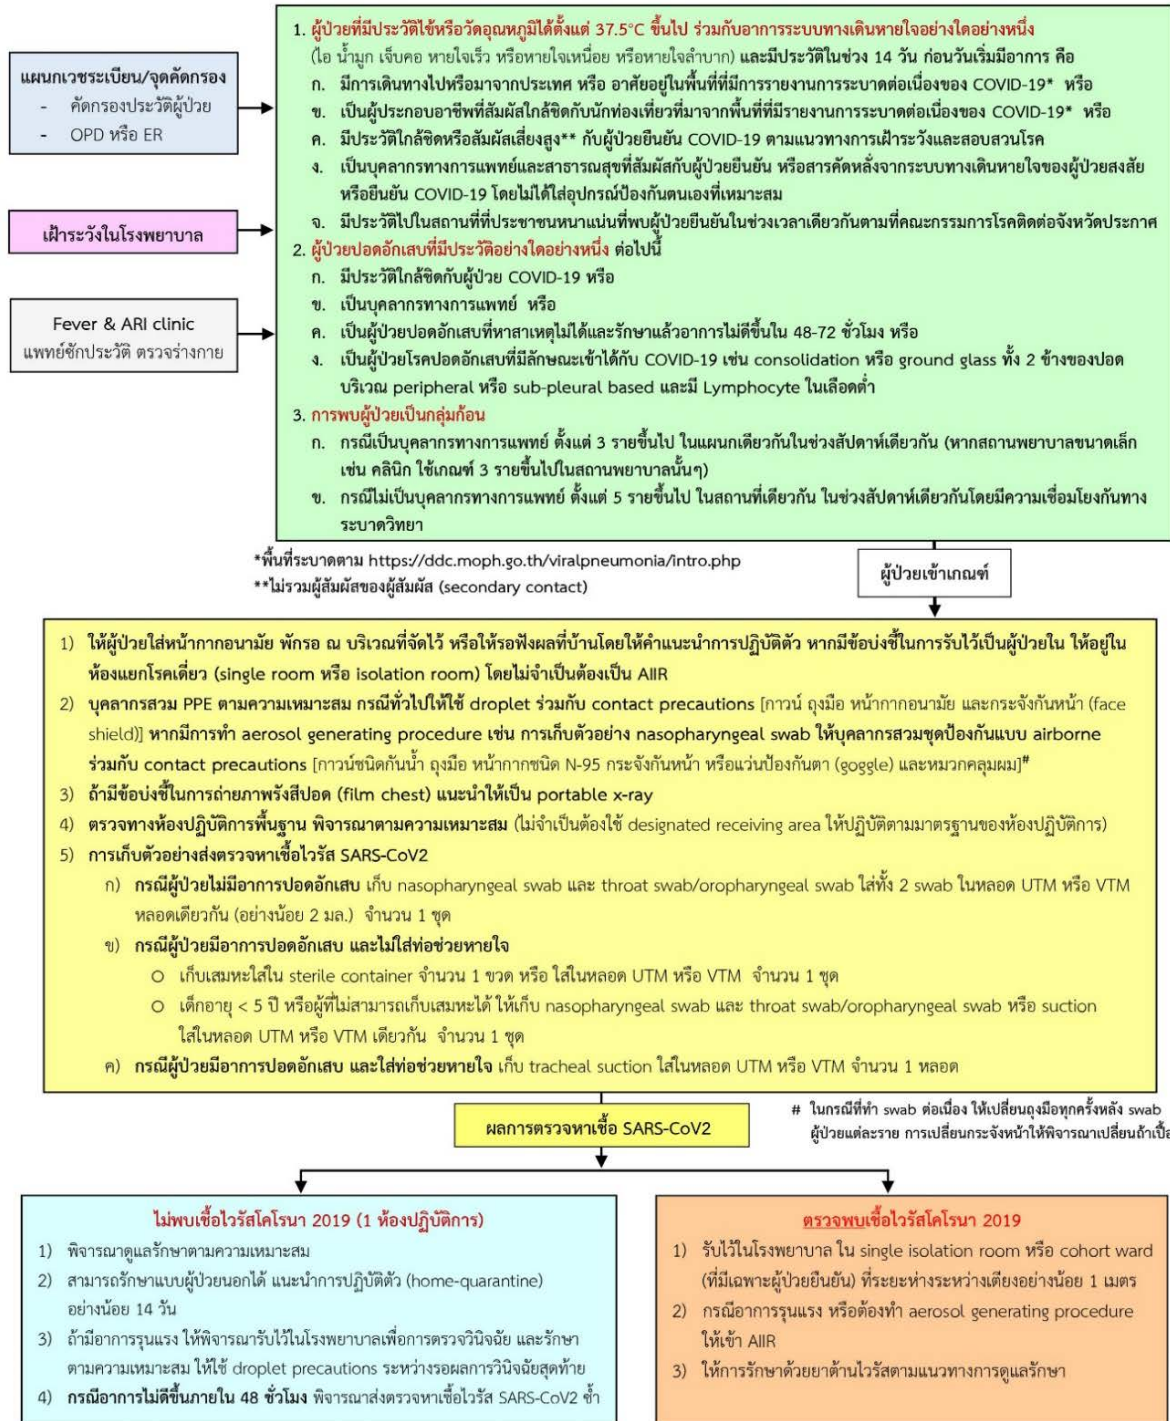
แผนกเวชระเบียน/จุดคัดกรอง
- คัดกรองประวัติผู้ป่วย
- OPD หรือ ER

เฝ้าระวังในโรงพยาบาล

Fever & ARI clinic
แพทย์ซักประวัติ ตรวจร่างกาย

1. ผู้ป่วยที่มีประวัติไข้หรือวัดอุณหภูมิได้ตั้งแต่ 37.5°C ขึ้นไป ร่วมกับอาการระบบทางเดินหายใจอย่างใดอย่างหนึ่ง (ไอ น้ำมูก เจ็บคอ หายใจเร็ว หรือหายใจเหนื่อย หรือหายใจลำบาก) และมีประวัติในช่วง 14 วัน ก่อนวันเริ่มมีอาการ คือ
ก. มีการเดินทางไปหรือมาจากประเทศ หรือ อาศัยอยู่ในพื้นที่ที่มีการรายงานการระบาดต่อเนื่องของ COVID-19* หรือ
ข. เป็นผู้ประกอบอาชีพที่สัมผัสใกล้ชิดกับนักท่องเที่ยวที่มาจากพื้นที่ที่มีรายงานการระบาดต่อเนื่องของ COVID-19* หรือ
ค. มีประวัติใกล้ชิดหรือสัมผัสเสี่ยงสูง** กับผู้ป่วยยืนยัน COVID-19 ตามแนวทางการเฝ้าระวังและสอบสวนโรค
ง. เป็นบุคลากรทางการแพทย์และสาธารณสุขที่สัมผัสกับผู้ป่วยยืนยัน หรือสารคัดหลั่งจากระบบทางเดินหายใจของผู้ป่วยสงสัยหรือยืนยัน COVID-19 โดยไม่ได้ใส่อุปกรณ์ป้องกันตนเองที่เหมาะสม
จ. มีประวัติไปในสถานที่ที่ประชาชนหนาแน่นที่พบผู้ป่วยยืนยันในช่วงเวลาเดียวกันตามที่คณะกรรมการโรคติดต่อจังหวัดประกาศ
2. ผู้ป่วยปอดอักเสบที่มีประวัติอย่างใดอย่างหนึ่ง ต่อไปนี้
ก. มีประวัติใกล้ชิดกับผู้ป่วย COVID-19 หรือ
ข. เป็นบุคลากรทางการแพทย์ หรือ
ค. เป็นผู้ป่วยปอดอักเสบที่หาสาเหตุไม่ได้และรักษาแล้วอาการไม่ดีขึ้นใน 48-72 ชั่วโมง หรือ
ง. เป็นผู้ป่วยโรคปอดอักเสบที่มีลักษณะเข้าได้กับ COVID-19 เช่น consolidation หรือ ground glass ทั้ง 2 ข้างของปอด บริเวณ peripheral หรือ sub-pleural based และมี Lymphocyte ในเลือดต่ำ
3. การพบผู้ป่วยเป็นกลุ่มก้อน
ก. กรณีเป็นบุคลากรทางการแพทย์ ตั้งแต่ 3 รายขึ้นไป ในแผนกเดียวกันในช่วงสัปดาห์เดียวกัน (หากสถานพยาบาลขนาดเล็ก เช่น คลินิก ใช้เกณฑ์ 3 รายขึ้นไปในสถานพยาบาลนั้นๆ)
ข. กรณีไม่เป็นบุคลากรทางการแพทย์ ตั้งแต่ 5 รายขึ้นไป ในสถานที่เดียวกัน ในช่วงสัปดาห์เดียวกันโดยมีความเชื่อมโยงกันทางระบาดวิทยา

*พื้นที่ระบาดตาม https://ddc.moph.go.th/viralpneumonia/intro.php
**ไม่รวมผู้สัมผัสของผู้สัมผัส (secondary contact)

ผู้ป่วยเข้าเกณฑ์

1) ให้ผู้ป่วยใส่หน้ากากอนามัย พักรอ ณ บริเวณที่จัดไว้ หรือให้รอฟังผลที่บ้านโดยให้คำแนะนำการปฏิบัติตัว หากมีข้อบ่งชี้ในการรับไว้เป็นผู้ป่วยใน ให้อยู่ในห้องแยกโรคเดี่ยว (single room หรือ isolation room) โดยไม่จำเป็นต้องเป็น AIIR
2) บุคลากรสวม PPE ตามความเหมาะสม กรณีทั่วไปให้ใช้ droplet ร่วมกับ contact precautions [กาวน์ ถุงมือ หน้ากากอนามัย และกระจังกันหน้า (face shield)] หากมีการทำ aerosol generating procedure เช่น การเก็บตัวอย่าง nasopharyngeal swab ให้บุคลากรสวมชุดป้องกันแบบ airborne ร่วมกับ contact precautions [กาวน์ชนิดกันน้ำ ถุงมือ หน้ากากชนิด N-95 กระจังกันหน้า หรือแว่นป้องกันตา (goggle) และหมวกคลุมผม]#
3) ถ้ามีข้อบ่งชี้ในการถ่ายภาพรังสีปอด (film chest) แนะนำให้เป็น portable x-ray
4) ตรวจทางห้องปฏิบัติการพื้นฐาน พิจารณาตามความเหมาะสม (ไม่จำเป็นต้องใช้ designated receiving area ให้ปฏิบัติตามมาตรฐานของห้องปฏิบัติการ)
5) การเก็บตัวอย่างส่งตรวจหาเชื้อไวรัส SARS-CoV2
ก) กรณีผู้ป่วยไม่มีอาการปอดอักเสบ เก็บ nasopharyngeal swab และ throat swab/oropharyngeal swab ใส่ทั้ง 2 swab ในหลอด UTM หรือ VTM หลอดเดียวกัน (อย่างน้อย 2 มล.) จำนวน 1 ชุด
ข) กรณีผู้ป่วยมีอาการปอดอักเสบ และไม่ใส่ท่อช่วยหายใจ
○ เก็บเสมหะใส่ใน sterile container จำนวน 1 ขวด หรือ ใส่ในหลอด UTM หรือ VTM จำนวน 1 ชุด
○ เด็กอายุ < 5 ปี หรือผู้ที่ไม่สามารถเก็บเสมหะได้ ให้เก็บ nasopharyngeal swab และ throat swab/oropharyngeal swab หรือ suction ใส่ในหลอด UTM หรือ VTM เดียวกัน จำนวน 1 ชุด
ค) กรณีผู้ป่วยมีอาการปอดอักเสบ และใส่ท่อช่วยหายใจ เก็บ tracheal suction ใส่ในหลอด UTM หรือ VTM จำนวน 1 หลอด

ผลการตรวจหาเชื้อ SARS-CoV2

# ในกรณีที่ทำ swab ต่อเนื่อง ให้เปลี่ยนถุงมือทุกครั้งหลัง swab ผู้ป่วยแต่ละราย การเปลี่ยนกระจังหน้าให้พิจารณาเปลี่ยนถ้าเปื้อ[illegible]

ไม่พบเชื้อไวรัสโคโรนา 2019 (1 ห้องปฏิบัติการ)
1) พิจารณาดูแลรักษาตามความเหมาะสม
2) สามารถรักษาแบบผู้ป่วยนอกได้ แนะนำการปฏิบัติตัว (home-quarantine) อย่างน้อย 14 วัน
3) ถ้ามีอาการรุนแรง ให้พิจารณารับไว้ในโรงพยาบาลเพื่อการตรวจวินิจฉัย และรักษาตามความเหมาะสม ให้ใช้ droplet precautions ระหว่างรอผลการวินิจฉัยสุดท้าย
4) กรณีอาการไม่ดีขึ้นภายใน 48 ชั่วโมง พิจารณาส่งตรวจหาเชื้อไวรัส SARS-CoV2 ซ้ำ

ตรวจพบเชื้อไวรัสโคโรนา 2019
1) รับไว้ในโรงพยาบาล ใน single isolation room หรือ cohort ward (ที่มีเฉพาะผู้ป่วยยืนยัน) ที่ระยะห่างระหว่างเตียงอย่างน้อย 1 เมตร
2) กรณีอาการรุนแรง หรือต้องทำ aerosol generating procedure ให้เข้า AIIR
3) ให้การรักษาด้วยยาต้านไวรัสตามแนวทางการดูแลรักษา